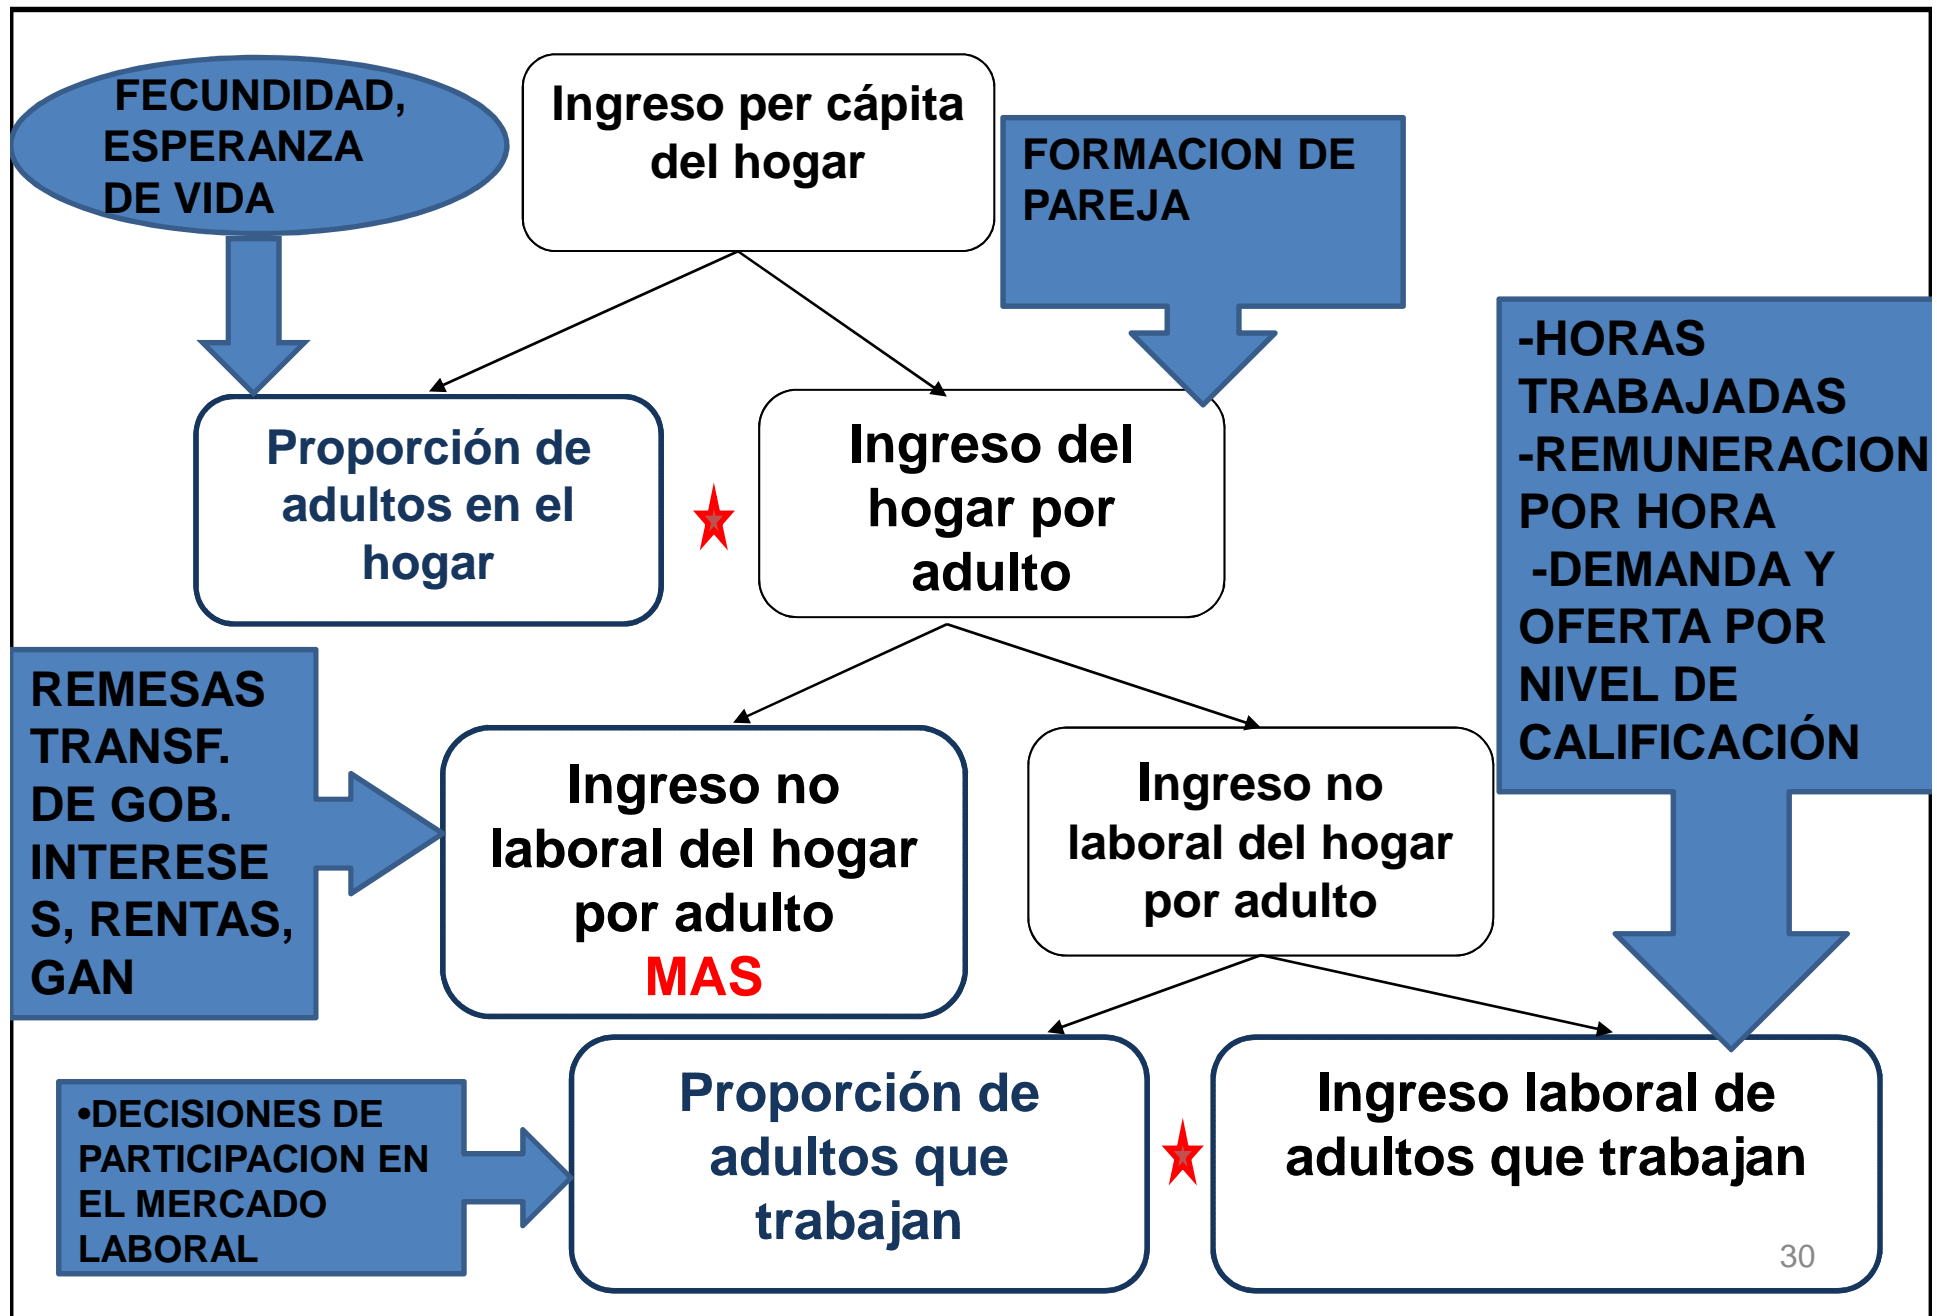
FECUNDIDAD, ESPERANZA DE VIDA

Ingreso per cápita del hogar

FORMACION DE PAREJA

Proporción de adultos en el hogar

Ingreso del hogar por adulto

-HORAS TRABAJADAS
-REMUNERACION POR HORA
-DEMANDA Y OFERTA POR NIVEL DE CALIFICACIÓN

REMESAS TRANSF. DE GOB. INTERESES, RENTAS, GAN

Ingreso no laboral del hogar por adulto
MAS

Ingreso no laboral del hogar por adulto

•DECISIONES DE PARTICIPACION EN EL MERCADO LABORAL

Proporción de adultos que trabajan

Ingreso laboral de adultos que trabajan

30